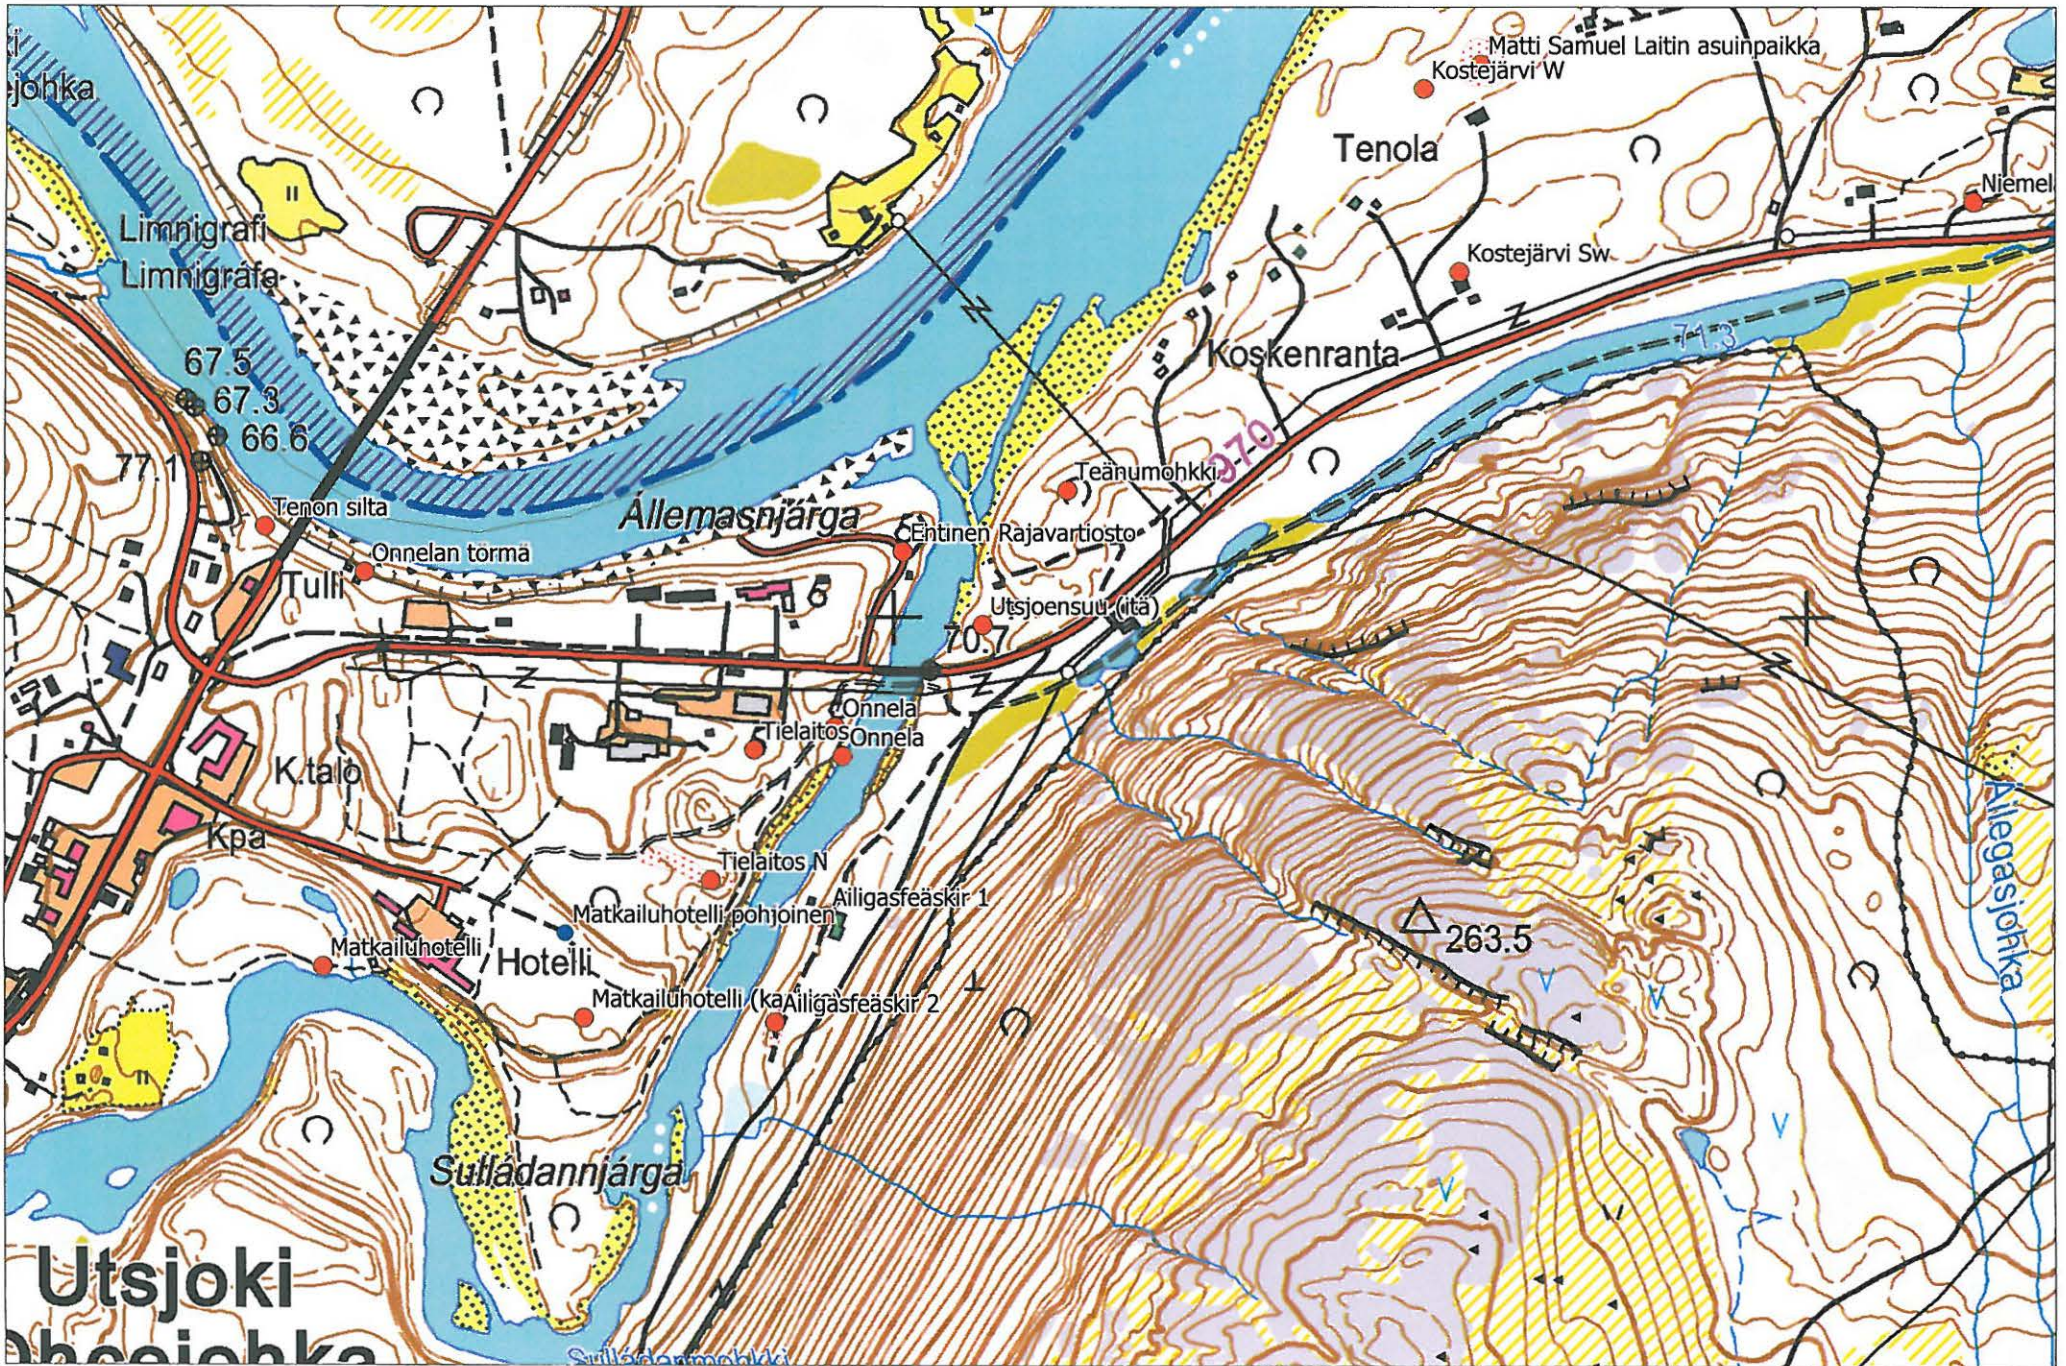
ejohka

Matti Samuel Laitin asuinpaikka
Kostejärvi W
Tenola
Niemel
Limnigrafi
Limnigráfa
Kostejärvi Sw
Koskenranta
71.3
67.5
67.3
66.6
77.1
970
Teänumohkki
Tenon silta
Onnelan törmä
Állemasnjárga
Entinen Rajavartiosto
Tulli
Utsjoensuu (itä)
70.7
Onnela
Tielaitos
Onnela
K.talo
Kpa
Tielaitos N
Matkailuhotelli pohjoinen
Áiligasfeäskir 1
Matkailuhotelli
Hotelli
263.5
Matkailuhotelli (ka
Áiligasfeäskir 2
Áilegasjohka
Sulládannjárga
Utsjoki
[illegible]
Sulládanmohkki